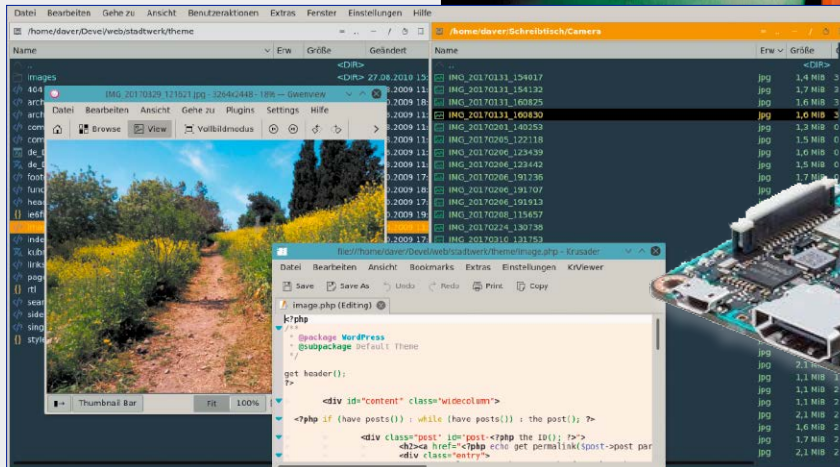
Datei Bearbeiten Gehe zu Ansicht Benutzeraktionen Extras Fenster Einstellungen Hilfe

/home/daver/Devel/web/stadtwerk/theme

Name Erw Größe Geändert

.. <DIR>
images <DIR> 27.08.2010 15:
404
arch
arch
com
com
de_
de_
foot
func
head
ie6f
inde
kub
links
page
rtl
sear
side
sing
style

IMG_20170429_121621.jpg - 3264x2448 - 18% — Gwenview

Datei Bearbeiten Ansicht Gehe zu Plugins Settings Hilfe

Browse View Vollbildmodus

Thumbnail Bar Fit 100%

/home/daver/Schreibtisch/Camera

Name Erw Größe

..
IMG_20170131_154017 jpg 1,4 MiB
IMG_20170131_154132 jpg 1,5 MiB
IMG_20170131_160825 jpg 1,6 MiB
IMG_20170131_160830 jpg 1,6 MiB
IMG_20170201_140253 jpg 1,3 MiB
IMG_20170205_122118 jpg 1,5 MiB
IMG_20170206_123439 jpg 1,6 MiB
IMG_20170206_123442 jpg 1,6 MiB
IMG_20170206_191236 jpg 1,6 MiB
IMG_20170206_191707 jpg 1,6 MiB
IMG_20170206_191913 jpg 1,6 MiB
IMG_20170208_115657 jpg 1,6 MiB
IMG_20170224_130738 jpg 1,6 MiB
IMG_20170310_131753 jpg 1,5 MiB

file:///home/daver/Devel/web/stadtwerk/theme/image.php - Krusader

Datei Bearbeiten Ansicht Bookmarks Extras Einstellungen KrViewer

Save Save As Undo Redo Print Copy

image.php (Editing)

<?php
/**
 * @package WordPress
 * @subpackage Default_Theme
 */

get_header();
?>

<div id="content" class="widecolumn">

<?php if (have_posts()) : while (have_posts()) : the_post(); ?>

<div class="post" id="post-<?php the_ID(); ?>">
<h2><a href="<?php echo get_permalink($post->post_par
<div class="entry">

jpg 2,1 MiB
jpg 2,1 MiB
jpg 2,1 MiB
jpg 2,1 MiB
jpg 2,1 MiB
jpg 1,7 MiB
jpg 1,8 MiB
jpg 2,1 MiB